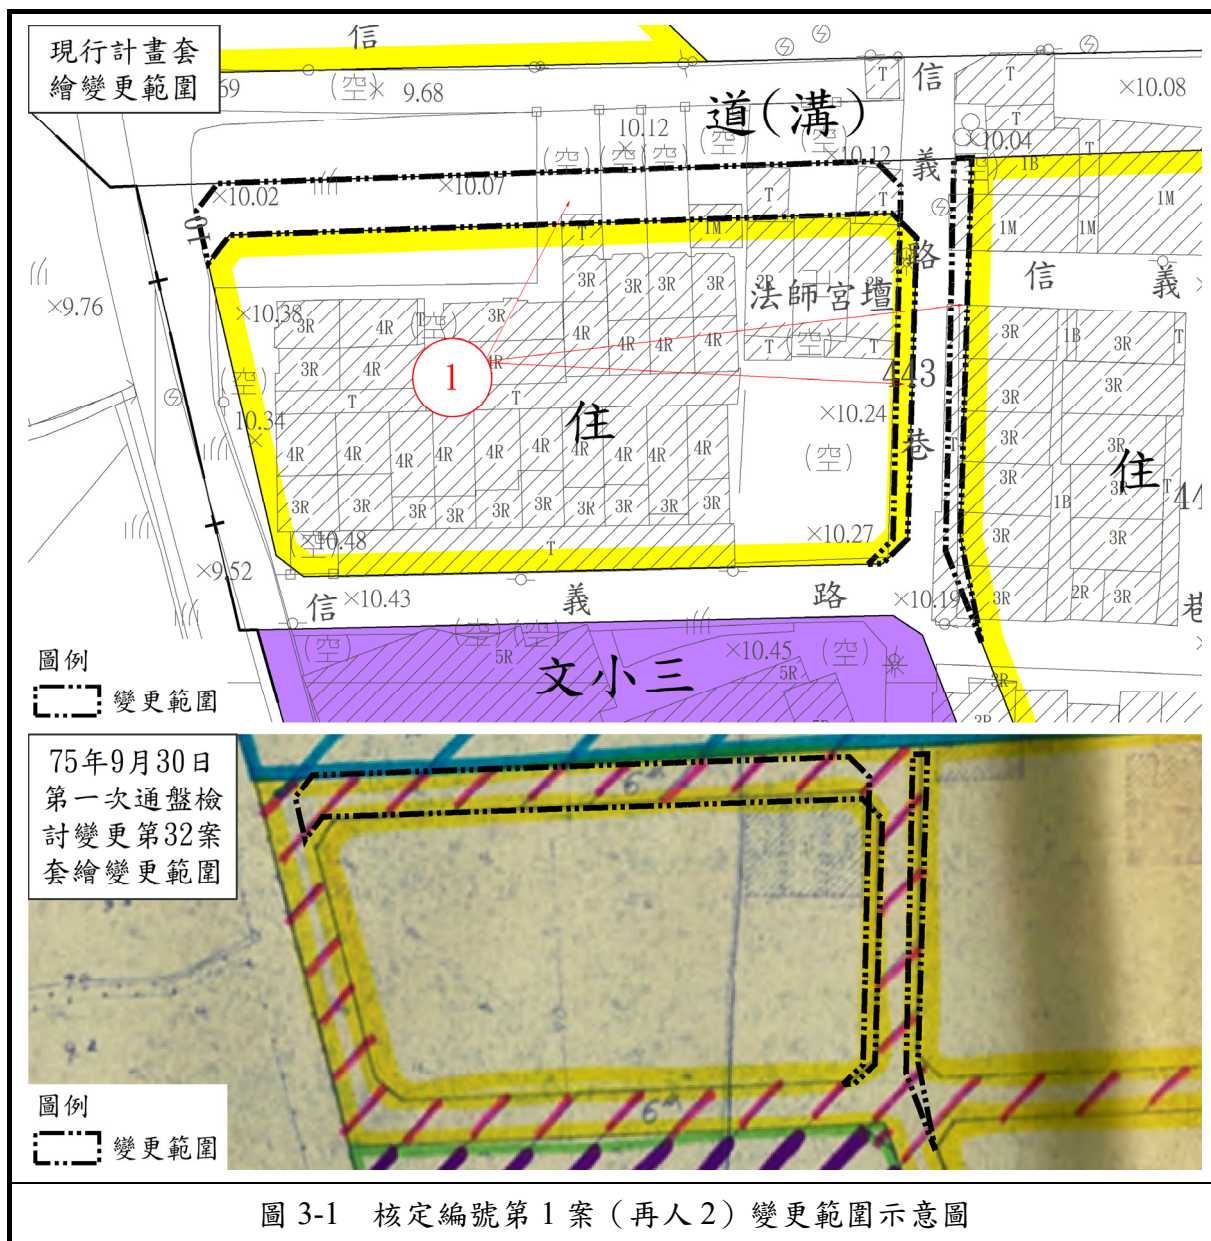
現行計畫套繪變更範圍

信
(空) 9.68
69
道(溝)
信
×10.08
10.12
(空)(空)(空)
(空)
(空)
10.12
義
10.04
×10.02
×10.07
T
T
1B
1M
1M
1M
1M
T
路
信
義
×9.76
×10.38
3R
4R
(空)
3R
3R
3R
3R
3R
法師宮壇
2R
2R
4R
4R
4R
4R
4R
T
(空)
T
1
3R
4R
R
443
3R
1B
3R
T
3R
(空)
10.34
T
T
住
×10.24
巷
3R
3R
3R
4R
4R
4R
4R
4R
4R
4R
4R
4R
4R
(空)
住
3R
1B
3R
3R
3R
3R
3R
3R
3R
3R
3R
3R
10.48
×10.27
3R
3R
×9.52
T
信 ×10.43
義
路
×10.19
3R
2R
3R
巷
(空)
(空)(空)
5R
×10.45
(空)
5R
文小三
圖例
變更範圍

75年9月30日第一次通盤檢討變更第32案套繪變更範圍

6
6
圖例
變更範圍

圖 3-1　核定編號第 1 案（再人 2）變更範圍示意圖